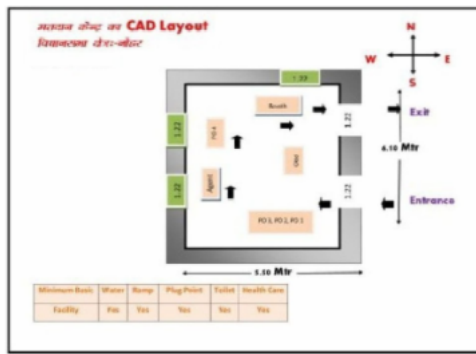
मतदान केन्द्र का CAD Layout
विधानसभा क्षेत्र-कोटा

N
W
E
S

1.22
Booth
PO 4
1.22
1.22
Exit
6.10 Mtr
Voter
1.22
Agent
1.22
PO 3, PO 2, PO 1
Entrance
5.50 Mtr

| Minimum Basic | Water | Ramp | Plug Point | Toilet | Health Care |
|---|---|---|---|---|---|
| Facility | Yes | Yes | Yes | Yes | Yes |